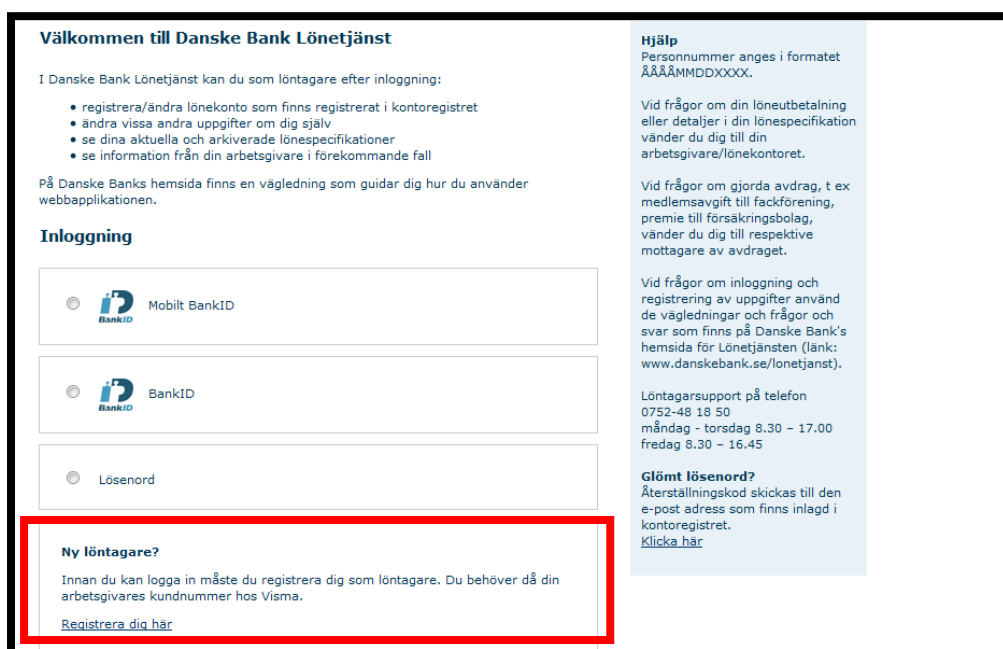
Välkommen till Danske Bank Lönetjänst

I Danske Bank Lönetjänst kan du som löntagare efter inloggning:

- registrera/ändra lönekonto som finns registrerat i kontoregistret
- ändra vissa andra uppgifter om dig själv
- se dina aktuella och arkiverade lönespecifikationer
- se information från din arbetsgivare i förekommande fall

På Danske Banks hemsida finns en vägledning som guidar dig hur du använder webbapplikationen.

Inloggning

BankID Mobilt BankID

BankID BankID

Lösenord

Ny löntagare?

Innan du kan logga in måste du registrera dig som löntagare. Du behöver då din arbetsgivares kundnummer hos Visma.

Registrera dig här

Hjälp
Personnummer anges i formatet ÅÅÅÅMMDDXXXX.

Vid frågor om din löneutbetalning eller detaljer i din lönespecifikation vänder du dig till din arbetsgivare/lönekontoret.

Vid frågor om gjorda avdrag, t ex medlemsavgift till fackförening, premie till försäkringsbolag, vänder du dig till respektive mottagare av avdraget.

Vid frågor om inloggning och registrering av uppgifter använd de vägledningar och frågor och svar som finns på Danske Bank's hemsida för Lönetjänsten (länk: www.danskebank.se/lonetjanst).

Löntagarsupport på telefon 0752-48 18 50
måndag - torsdag 8.30 – 17.00
fredag 8.30 – 16.45

Glömt lösenord?
Återställningskod skickas till den e-post adress som finns inlagd i kontoregistret.
Klicka här